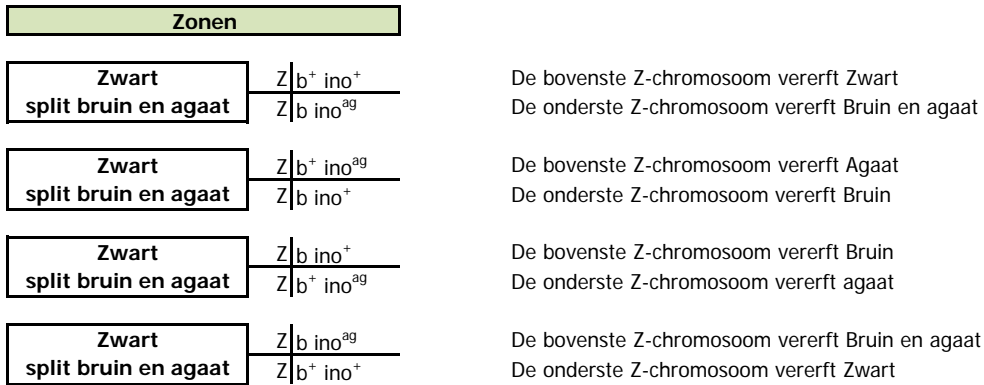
Zonen

Zwart
split bruin en agaat

Z $b^+$ $ino^+$
Z b $ino^{ag}$

De bovenste Z-chromosoom vererft Zwart
De onderste Z-chromosoom vererft Bruin en agaat

Zwart
split bruin en agaat

Z $b^+$ $ino^{ag}$
Z b $ino^+$

De bovenste Z-chromosoom vererft Agaat
De onderste Z-chromosoom vererft Bruin

Zwart
split bruin en agaat

Z b $ino^+$
Z $b^+$ $ino^{ag}$

De bovenste Z-chromosoom vererft Bruin
De onderste Z-chromosoom vererft agaat

Zwart
split bruin en agaat

Z b $ino^{ag}$
Z $b^+$ $ino^+$

De bovenste Z-chromosoom vererft Bruin en agaat
De onderste Z-chromosoom vererft Zwart